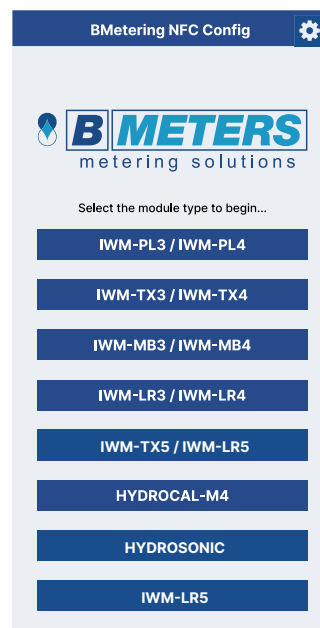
BMetering NFC Config

B METERS
metering solutions

Select the module type to begin...

IWM-PL3 / IWM-PL4

IWM-TX3 / IWM-TX4

IWM-MB3 / IWM-MB4

IWM-LR3 / IWM-LR4

IWM-TX5 / IWM-LR5

HYDROCAL-M4

HYDROSONIC

IWM-LR5